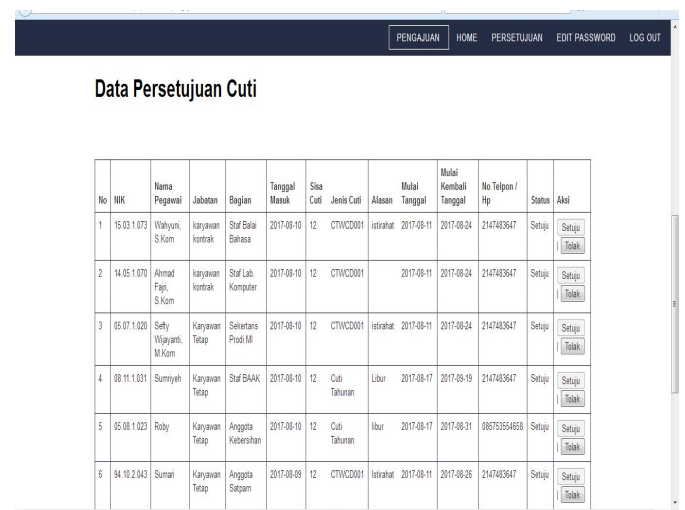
PENGAJUAN HOME PERSETUJUAN EDIT PASSWORD LOG OUT

Data Persetujuan Cuti

| No | NIK | Nama Pegawai | Jabatan | Bagian | Tanggal Masuk | Sisa Cuti | Jenis Cuti | Alasan | Mulai Tanggal | Mulai Kembali Tanggal | No Telpon / Hp | Status | Aksi |
|---|---|---|---|---|---|---|---|---|---|---|---|---|---|
| 1 | 15.03.1.073 | Wahyuni, S.Kom | karyawan kontrak | Staf Balai Bahasa | 2017-08-10 | 12 | CTWCD001 | istirahat | 2017-08-11 | 2017-08-24 | 2147483647 | Setuju | Setuju \| Tolak |
| 2 | 14.05.1.070 | Ahmad Fajri, S.Kom | karyawan kontrak | Staf Lab. Komputer | 2017-08-10 | 12 | CTWCD001 | | 2017-08-11 | 2017-08-24 | 2147483647 | Setuju | Setuju \| Tolak |
| 3 | 05.07.1.020 | Sefty Wijayanti, M.Kom | Karyawan Tetap | Sekertaris Prodi MI | 2017-08-10 | 12 | CTWCD001 | istirahat | 2017-08-11 | 2017-08-24 | 2147483647 | Setuju | Setuju \| Tolak |
| 4 | 08.11.1.031 | Sumiyeh | Karyawan Tetap | Staf BAAK | 2017-08-10 | 12 | Cuti Tahunan | Libur | 2017-08-17 | 2017-09-19 | 2147483647 | Setuju | Setuju \| Tolak |
| 5 | 05.08.1.023 | Roby | Karyawan Tetap | Anggota Kebersihan | 2017-08-10 | 12 | Cuti Tahunan | libur | 2017-08-17 | 2017-08-31 | 085753564658 | Setuju | Setuju \| Tolak |
| 6 | 94.10.2.043 | Sumari | Karyawan Tetap | Anggota Satpam | 2017-08-09 | 12 | CTWCD001 | Istirahat | 2017-08-11 | 2017-08-26 | 2147483647 | Setuju | Setuju \| Tolak |